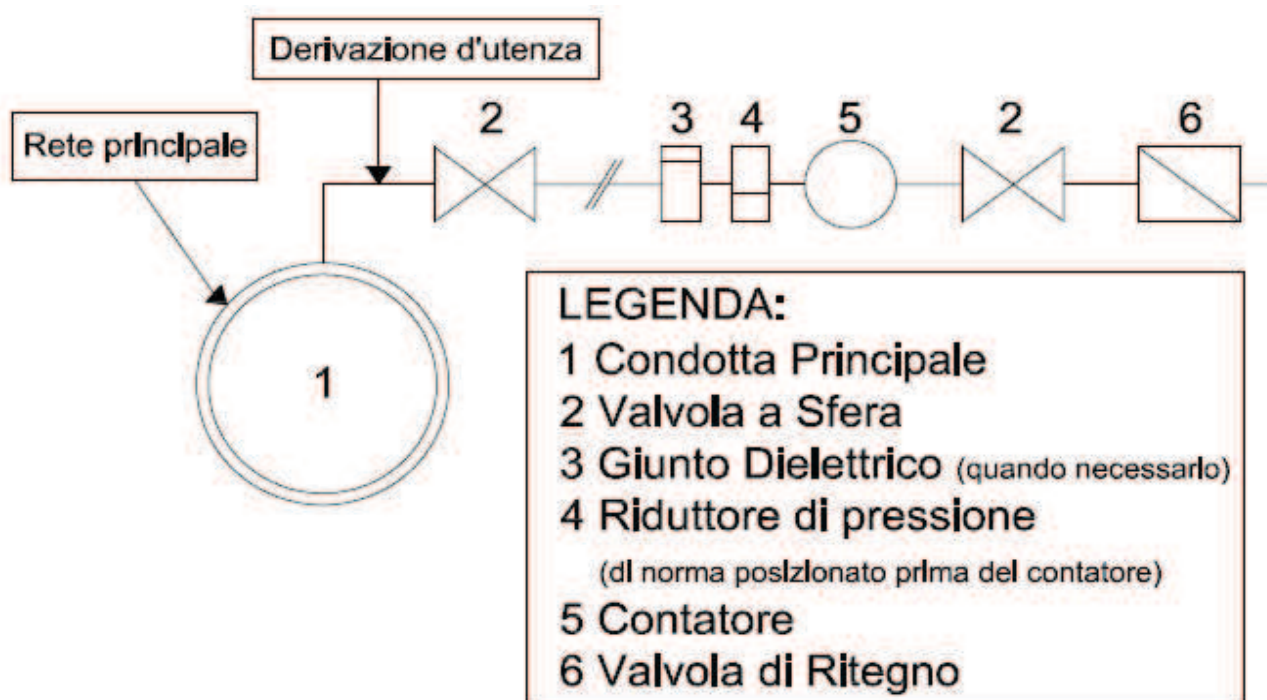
Derivazione d'utenza

Rete principale

2 3 4 5 2 6

1

LEGENDA:
1 Condotta Principale
2 Valvola a Sfera
3 Giunto Dielettrico (quando necessario)
4 Riduttore di pressione
(di norma posizionato prima del contatore)
5 Contatore
6 Valvola di Ritegno